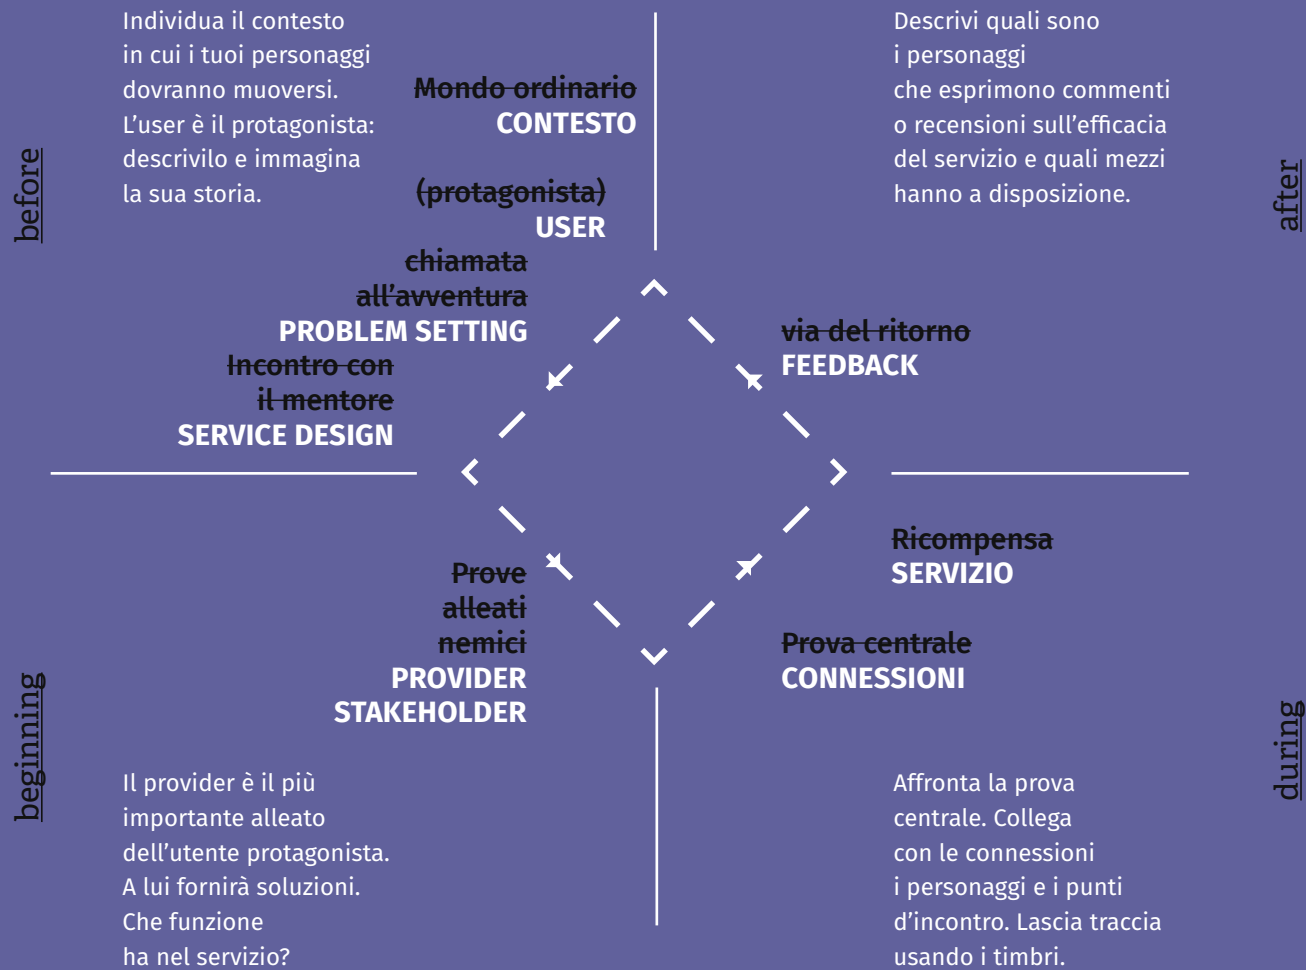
before

Individua il contesto in cui i tuoi personaggi dovranno muoversi. L'user è il protagonista: descrivilo e immagina la sua storia.

~~Mondo ordinario~~
CONTESTO

~~(protagonista)~~
USER

Descrivi quali sono i personaggi che esprimono commenti o recensioni sull'efficacia del servizio e quali mezzi hanno a disposizione.

after

~~chiamata all'avventura~~
PROBLEM SETTING

~~Incontro con il mentore~~
SERVICE DESIGN

~~via del ritorno~~
FEEDBACK

~~Ricompensa~~
SERVIZIO

~~Prove alleati nemici~~
PROVIDER
STAKEHOLDER

~~Prova centrale~~
CONNESSIONI

beginning

Il provider è il più importante alleato dell'utente protagonista. A lui fornirà soluzioni. Che funzione ha nel servizio?

Affronta la prova centrale. Collega con le connessioni i personaggi e i punti d'incontro. Lascia traccia usando i timbri.

during